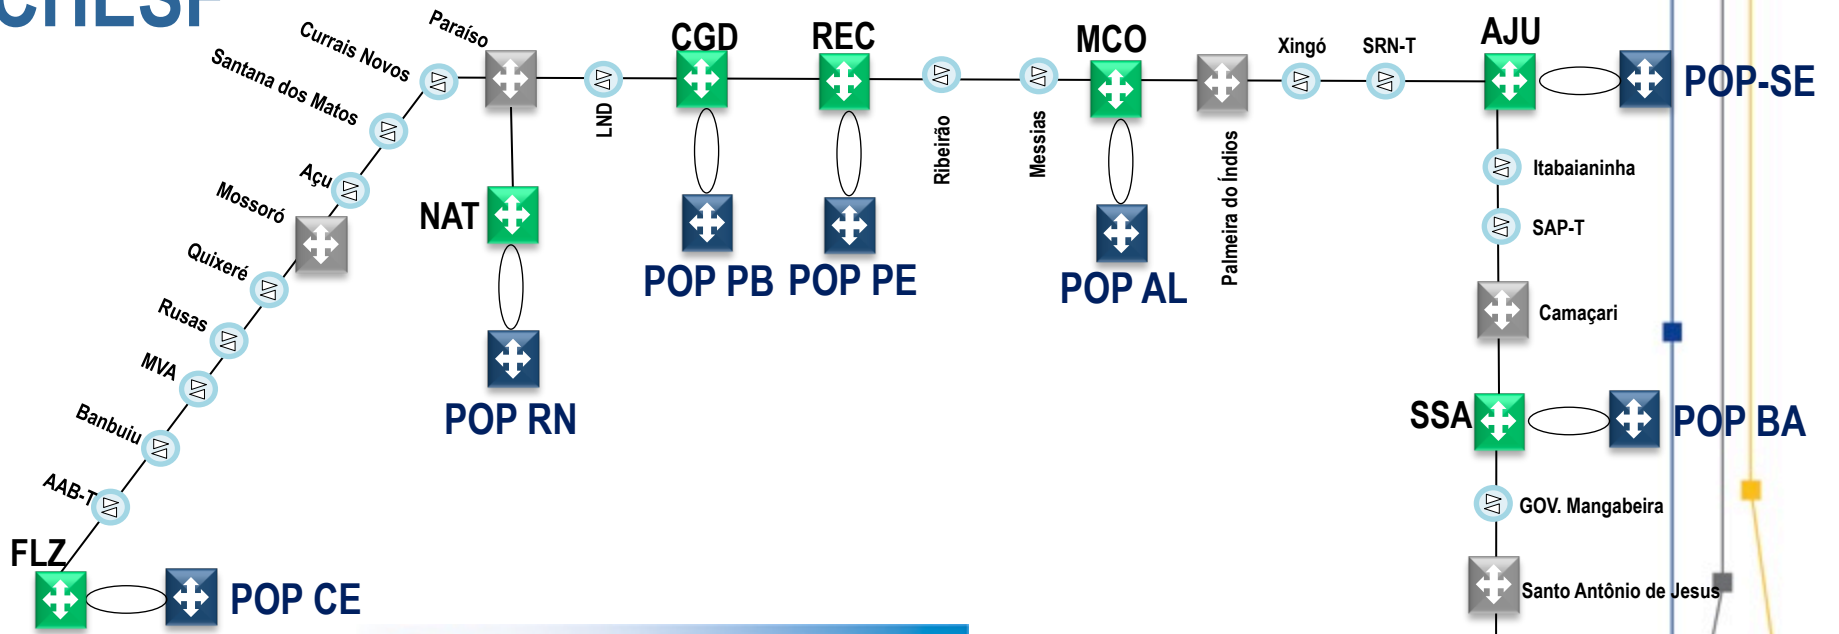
CHESF

Paraíso
Currais Novos
Santana dos Matos
Açu
Mossoró
Quixeré
Rusas
MVA
Banbuiu
AAB-T
FLZ
POP CE
NAT
POP RN
LND
CGD
POP PB
REC
POP PE
Ribeirão
Messias
MCO
POP AL
Palmeira do Índios
Xingó
SRN-T
AJU
POP-SE
Itabaianinha
SAP-T
Camaçari
SSA
POP BA
GOV. Mangabeira
Santo Antônio de Jesus